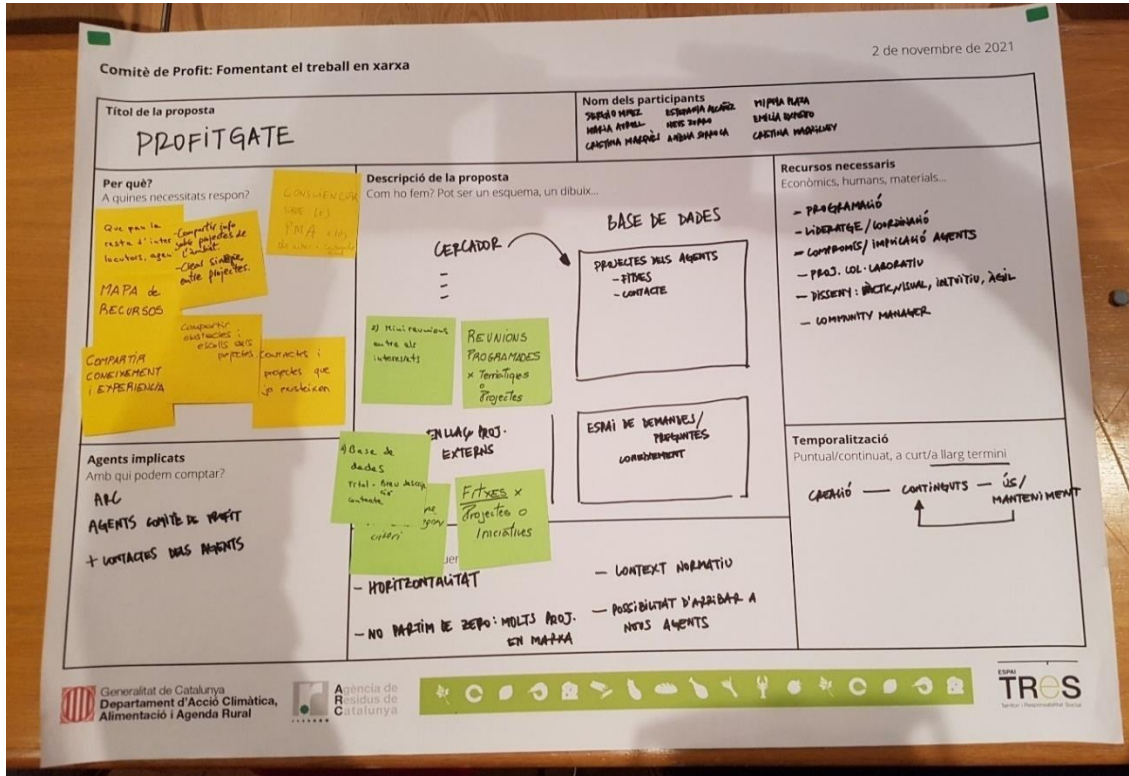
2 de novembre de 2021

Comitè de Profit: Fomentant el treball en xarxa

Títol de la proposta

PROFITGATE

Nom dels participants

SERGIO PÉREZ
ESTEFANIA ALCAÑIZ
MIREIA PUEA
NÚRIA AYMEU
NEUS ZAPPO
EMILIA EXPÓSITO
CRISTINA MARQUÈS
ANDREA SAMONA
CRISTINA MORALEY

Per què?
A quines necessitats respon?

Que per la resta d'interlocutors, agen-

-Compartir info sobre paquetes de l'àmbit.
-Crear sinèrgies entre projectes.

CONEIXENÇA DE (x) YMA i les de altres agents

MAPA de RECURSOS

Compartir obstacles i escolls dels projectes

COMPARTIR CONEIXEMENT i EXPERIÈNCIA

Contactes i projectes que ja existeixen

Descripció de la proposta
Com ho fem? Pot ser un esquema, un dibuix...

CERCADOR

BASE DE DADES

PROJECTES DELS AGENTS
- FITXES
- CONTACTE

2) Mini reunions entre els interessats

REUNIONS PROGRAMADES
x Temàtiques o Projectes

ENLLAÇ PROJ. EXTERNS

ESPAI DE DEMANDES/ PREGUNTES
CONEIXEMENT

1) Base de dades
Títol - Breu descripció - Contacte

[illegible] criteri

Fitxes x Projectes o Iniciatives

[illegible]uer

- HORITZONTALITAT

- NO PARTIM DE ZERO: MOLTS PROJ. EN MARXA

- CONTEXT NORMATIU

- POSSIBILITAT D'ARRIBAR A NOUS AGENTS

Recursos necessaris
Econòmics, humans, materials...

- PROGRAMACIÓ
- LIDERATGE / COORDINACIÓ
- COMPROMÍS / IMPLICACIÓ AGENTS
- PROJ. COL·LABORATIU
- DISSENY: DIDÀCTIC/VISUAL, INTUITIU, ÀGIL
- COMMUNITY MANAGER

Agents implicats
Amb qui podem comptar?

ARC
AGENTS COMITÈ DE PROFIT
+ CONTACTES DELS AGENTS

Temporalització
Puntual/continuat, a curt/a llarg termini

CREACIÓ — CONTINGUTS — ÚS/ MANTENIMENT

Generalitat de Catalunya
Departament d'Acció Climàtica, Alimentació i Agenda Rural

Agència de Residus de Catalunya

ESPAI TRES
Territori i Responsabilitat Social